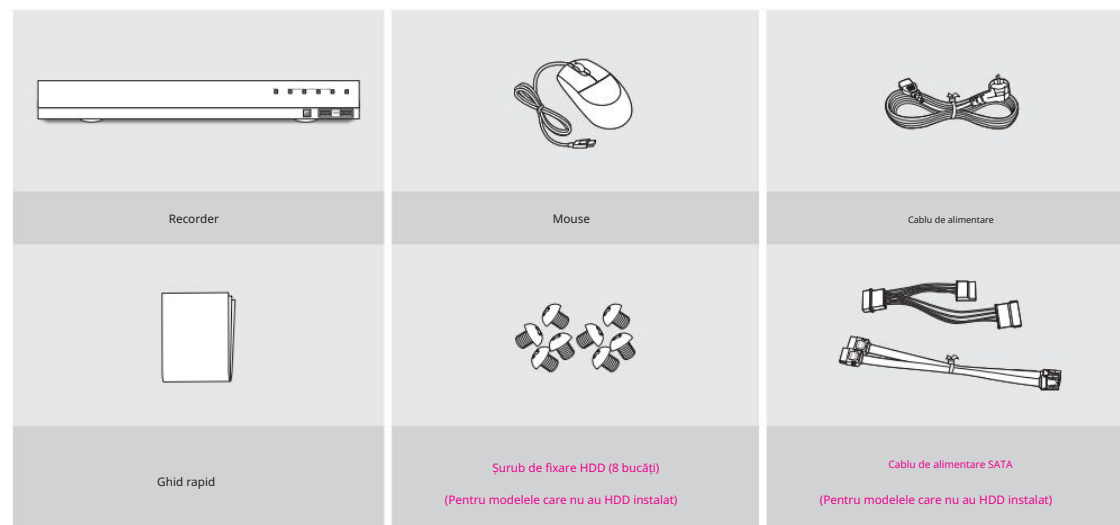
| | | |
|---|---|---|
| Recorder | Mouse | Cablu de alimentare |
| Ghid rapid | Şurub de fixare HDD (8 bucăți) (Pentru modelele care nu au HDD instalat) | Cablu de alimentare SATA (Pentru modelele care nu au HDD instalat) |